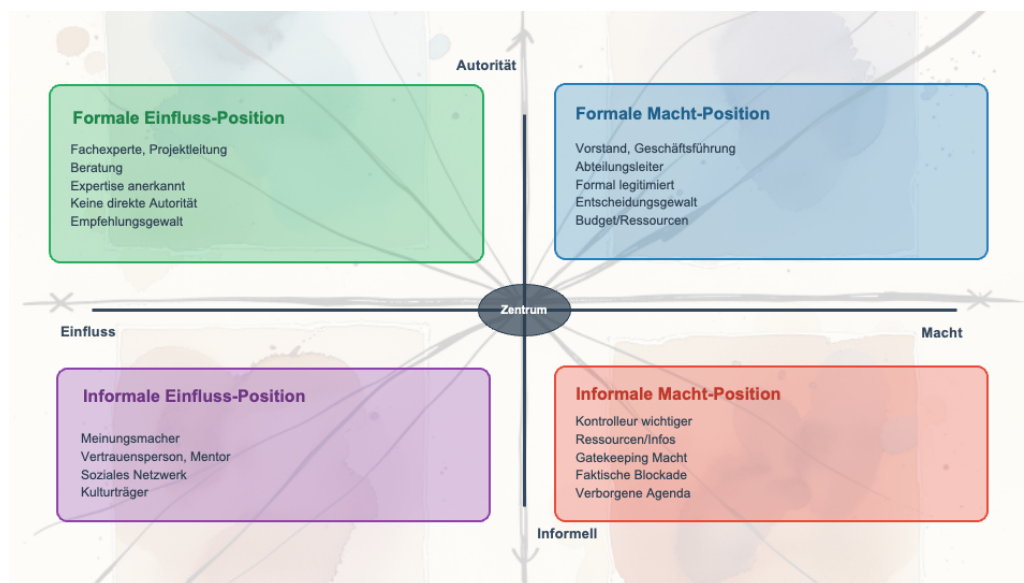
Autorität

Formale Einfluss-Position

Fachexperte, Projektleitung
Beratung
Expertise anerkannt
Keine direkte Autorität
Empfehlungsgewalt

Formale Macht-Position

Vorstand, Geschäftsführung
Abteilungsleiter
Formal legitimiert
Entscheidungsgewalt
Budget/Ressourcen

Zentrum

Einfluss

Macht

Informale Einfluss-Position

Meinungsmacher
Vertrauensperson, Mentor
Soziales Netzwerk
Kulturträger

Informale Macht-Position

Kontrolleur wichtiger
Ressourcen/Infos
Gatekeeping Macht
Faktische Blockade
Verborgene Agenda

Informell